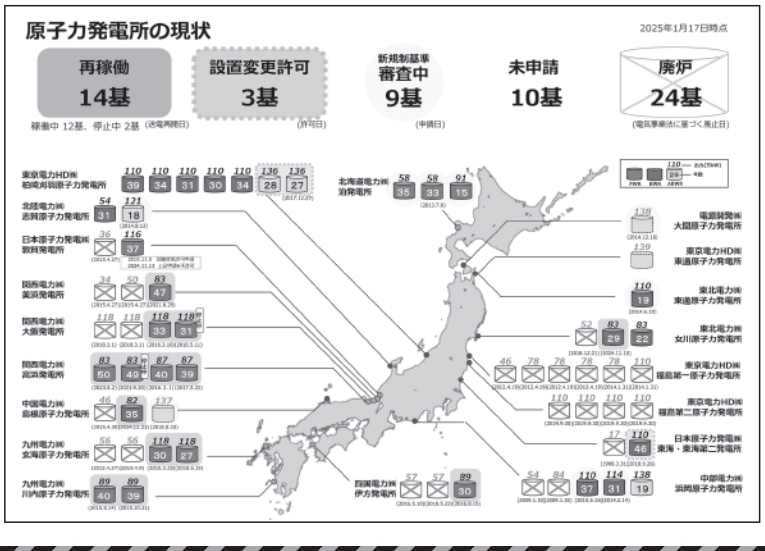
原子力発電所の現状

2025年1月17日時点

再稼働
14基
稼働中 12基、停止中 2基 (送電再開日)

設置変更許可
3基
(許可日)

新規制基準
審査中
9基
(申請日)

未申請
10基

廃炉
24基
(電気事業法に基づく廃止日)

東京電力HD㈱
柏崎刈羽原子力発電所
110 110 110 110 110 136 136
39 34 31 30 34 28 27
(2017.12.27)

北陸電力㈱
志賀原子力発電所
54 121
31 18
(2014.8.12)

日本原子力発電㈱
敦賀発電所
36 116
37
(2015.4.27) (2015.11.5 2024.11.13 ...)

関西電力㈱
美浜発電所
34 50 83
47
(2015.4.27)(2015.4.27)(2021.6.23)

関西電力㈱
大飯発電所
118 118 118 118
33 31
(2018.3.1) (2018.3.1) (2018.3.16)(2018.5.11)

関西電力㈱
高浜発電所
83 83 87 87
50 49 40 39
(2016.2.1)(2023.9.20)(2017.7.4)(2017.8.22)

中国電力㈱
島根原子力発電所
46 82 137
35
(2015.4.30)(2024.12.23)(2018.8.10)

九州電力㈱
玄海原子力発電所
56 56 118 118
30 27
(2015.4.27)(2019.4.9)(2018.3.23)(2018.6.19)

九州電力㈱
川内原子力発電所
89 89
40 39
(2015.8.14)(2015.10.21)

北海道電力㈱
泊発電所
58 58 91
35 33 15
(2013.7.8)

110 出力(万kW)
年数
PWR BWR ABWR

電源開発㈱
大間原子力発電所
138
(2014.12.16)

東京電力HD㈱
東通原子力発電所
139

東北電力㈱
東通原子力発電所
110
19
(2014.6.10)

東北電力㈱
女川原子力発電所
52 83 83
29 22
(2018.12.21)(2024.11.15)

東京電力HD㈱
福島第一原子力発電所
46 78 78 78 78 110
(2012.4.19)(2012.4.19)(2012.4.19)(2012.4.19)(2014.1.31)(2014.1.31)

東京電力HD㈱
福島第二原子力発電所
110 110 110 110
(2019.9.30)(2019.9.30)(2019.9.30)(2019.9.30)

日本原子力発電㈱
東海・東海第二発電所
17 110
46
(1998.3.31)(2018.9.26)

中部電力㈱
浜岡原子力発電所
54 84 110 114 138
37 31 19
(2009.1.30)(2009.1.30)(2015.6.16)(2014.2.14)

四国電力㈱
伊方発電所
57 57 89
30
(2016.5.10)(2018.5.23)(2016.9.7)